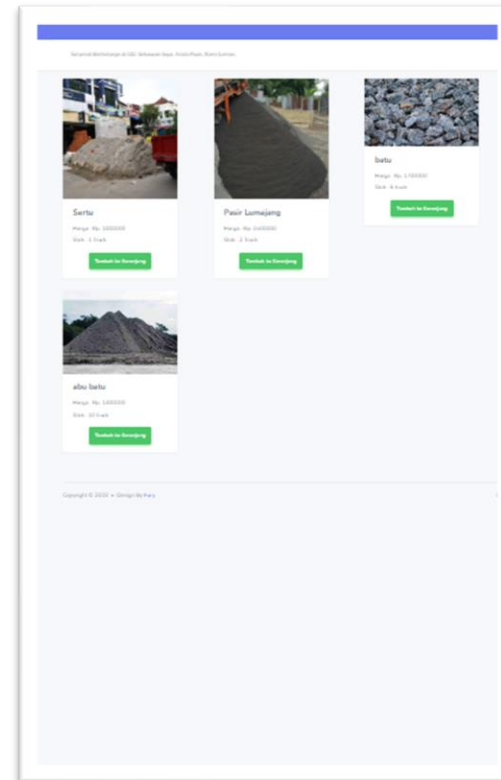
Selamat Berbelanja di UD. Sekawan Jaya, Kota Piyan, Kota Lumajan

Sertu

Harga : Rp. 500000

Stok : 1 truck

Tambah ke Keranjang

Pasir Lumajang

Harga : Rp. 0x0000

Stok : 2 truck

Tambah ke Keranjang

batu

Harga : Rp. 1700000

Stok : 4 truck

Tambah ke Keranjang

abu batu

Harga : Rp. 1400000

Stok : 10 truck

Tambah ke Keranjang

Copyright © 2020 + Design By Fary